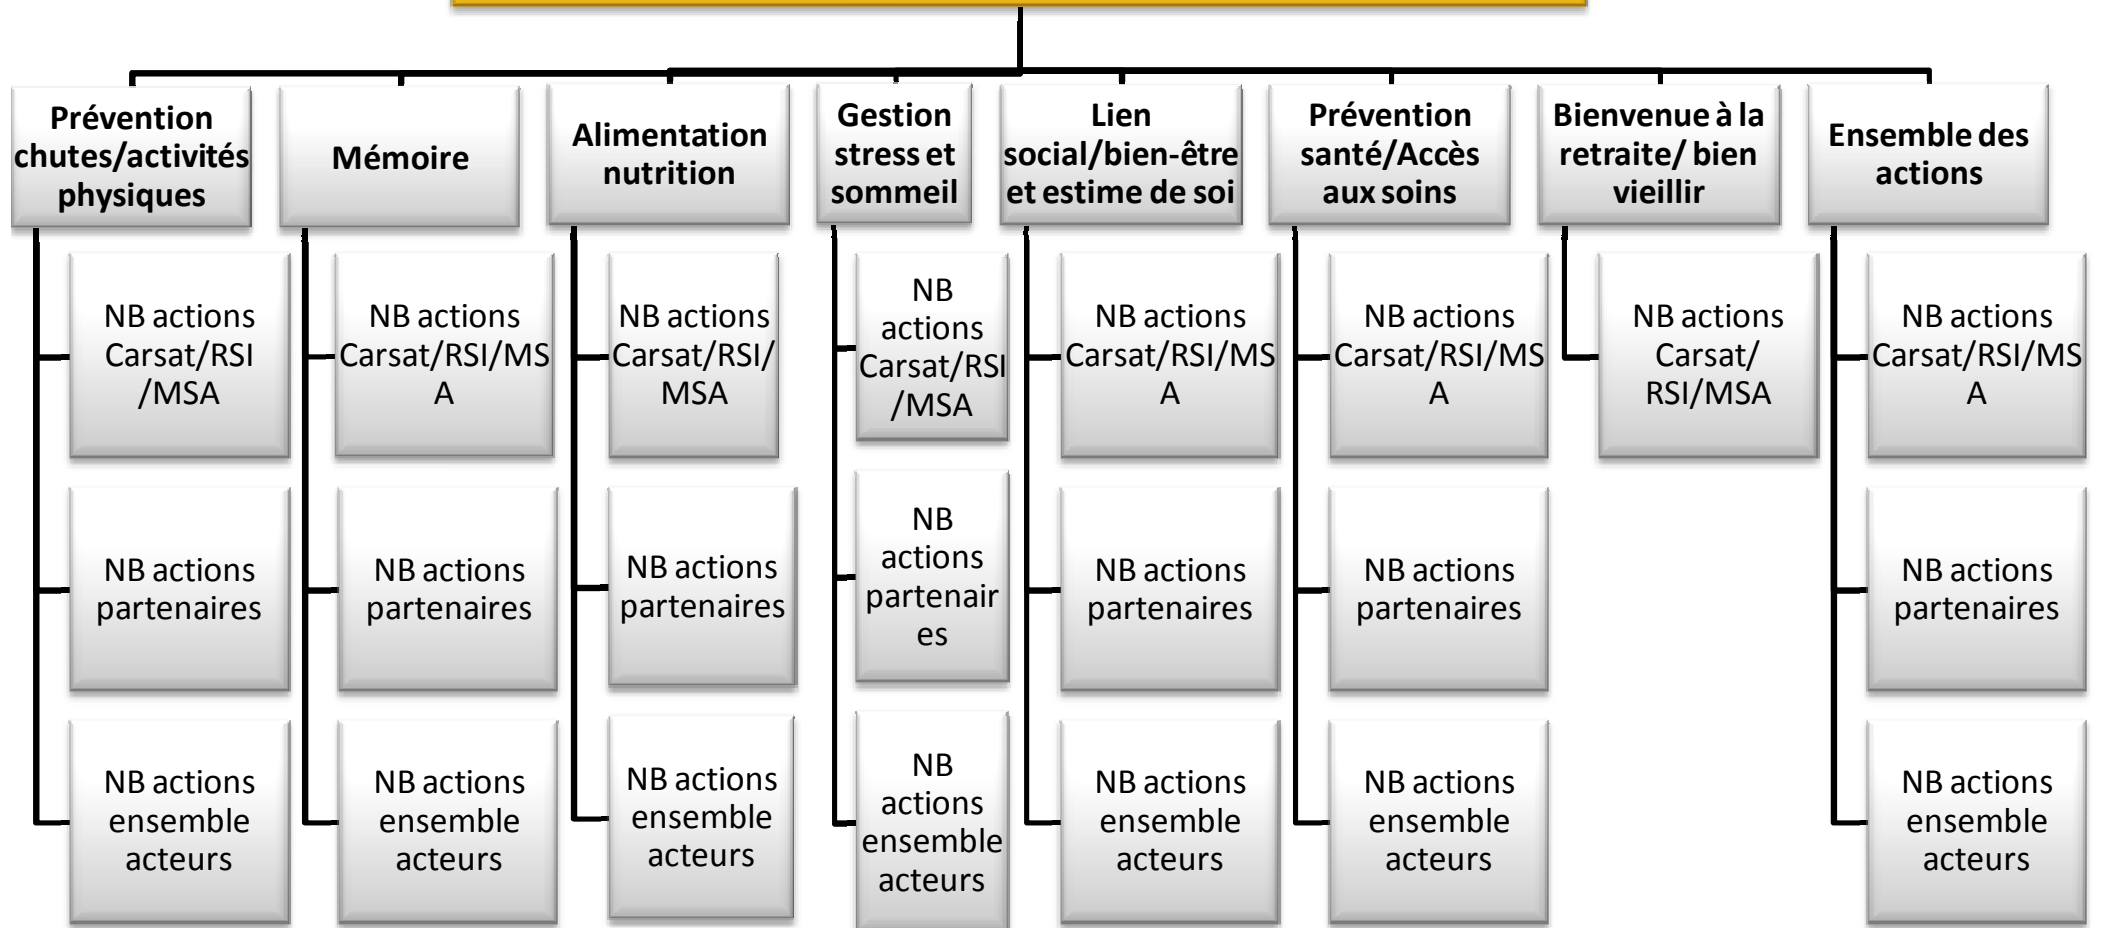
Prévention chutes/activités physiques

NB actions Carsat/RSI /MSA

NB actions partenaires

NB actions ensemble acteurs

Mémoire

NB actions Carsat/RSI/MS A

NB actions partenaires

NB actions ensemble acteurs

Alimentation nutrition

NB actions Carsat/RSI/ MSA

NB actions partenaires

NB actions ensemble acteurs

Gestion stress et sommeil

NB actions Carsat/RSI /MSA

NB actions partenair es

NB actions ensemble acteurs

Lien social/bien-être et estime de soi

NB actions Carsat/RSI/MS A

NB actions partenaires

NB actions ensemble acteurs

Prévention santé/Accès aux soins

NB actions Carsat/RSI/MS A

NB actions partenaires

NB actions ensemble acteurs

Bienvenue à la retraite/ bien vieillir

NB actions Carsat/ RSI/MSA

Ensemble des actions

NB actions Carsat/RSI/MS A

NB actions partenaires

NB actions ensemble acteurs